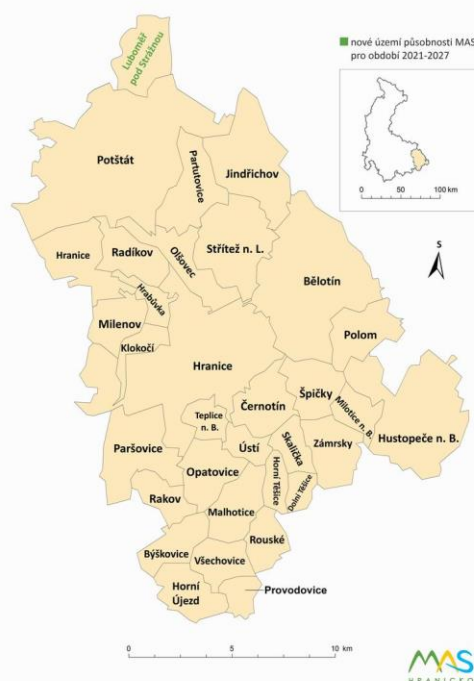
nové území působnosti MAS pro období 2021-2027

0 50 100 km

S

Luboměř pod Strážnou

Potštát

Partutovice

Jindřichov

Hranice

Radíkov

Olšovec

Střítež n. L.

Hrabůvka

Bělotín

Milenov

Polom

Kloko­čí

Hranice

Špičky

Černotín

Milotice n. B.

Hustopeče n. B.

Teplice n. B.

Skalička

Zámrsky

Paršovice

Ústí

Horní Těšice

Dolní Těšice

Opatovice

Rakov

Malhotice

Rouské

Býškovice

Všechovice

Horní Újezd

Provodovice

0 5 10 km

MAS
HRANICKO